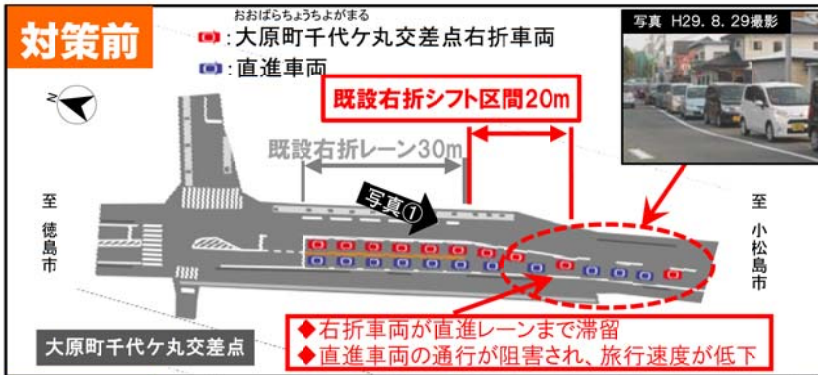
対策前

おおばらちょうちよがまる
:大原町千代ケ丸交差点右折車両
:直進車両

写真 H29. 8. 29撮影

N

既設右折シフト区間20m

既設右折レーン30m

写真①

至
徳島市

至
小松島市

大原町千代ケ丸交差点

◆右折車両が直進レーンまで滞留
◆直進車両の通行が阻害され、旅行速度が低下